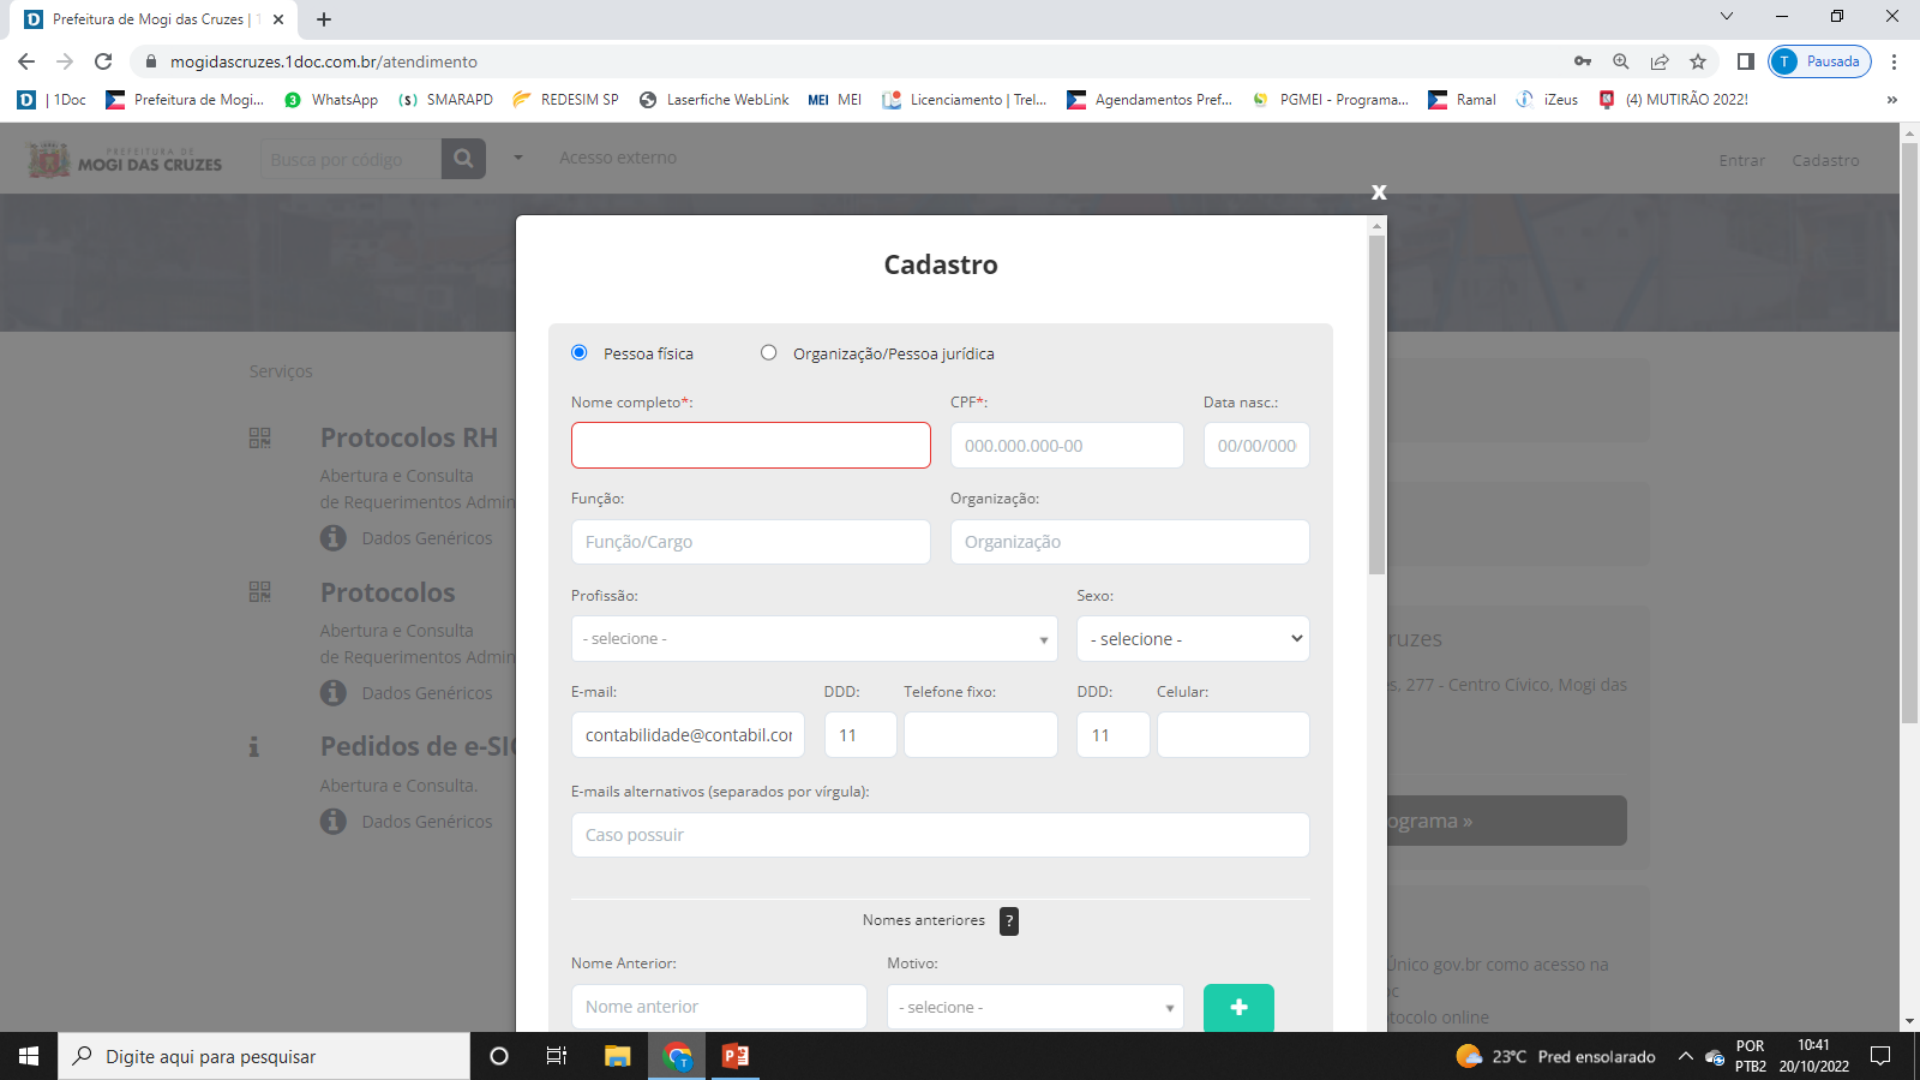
Prefeitura de Mogi das Cruzes | 1

mogidascruzes.1doc.com.br/atendimento

Pausada

| 1Doc Prefeitura de Mogi... WhatsApp SMARAPD REDESIM SP Laserfiche WebLink MEI MEI Licenciamento | Trel... Agendamentos Pref... PGMEI - Programa... Ramal iZeus (4) MUTIRÃO 2022!

PREFEITURA DE MOGI DAS CRUZES

Busca por código

Acesso externo

Entrar Cadastro

Serviços

Protocolos RH
Abertura e Consulta de Requerimentos Admin
Dados Genéricos

Protocolos
Abertura e Consulta de Requerimentos Admin
Dados Genéricos

Pedidos de e-SI
Abertura e Consulta.
Dados Genéricos

ruzes
s, 277 - Centro Cívico, Mogi das

ograma »

Único gov.br como acesso na
c
tocolo online

X

Cadastro

Pessoa física Organização/Pessoa jurídica

Nome completo*:
CPF*:
000.000.000-00
Data nasc.:
00/00/000

Função:
Função/Cargo
Organização:
Organização

Profissão:
- selecione -
Sexo:
- selecione -

E-mail:
contabilidade@contabil.cor
DDD:
11
Telefone fixo:
DDD:
11
Celular:

E-mails alternativos (separados por vírgula):
Caso possuir

Nomes anteriores ?

Nome Anterior:
Nome anterior
Motivo:
- selecione -
+

Digite aqui para pesquisar

23°C Pred ensolarado POR PTB2 10:41 20/10/2022